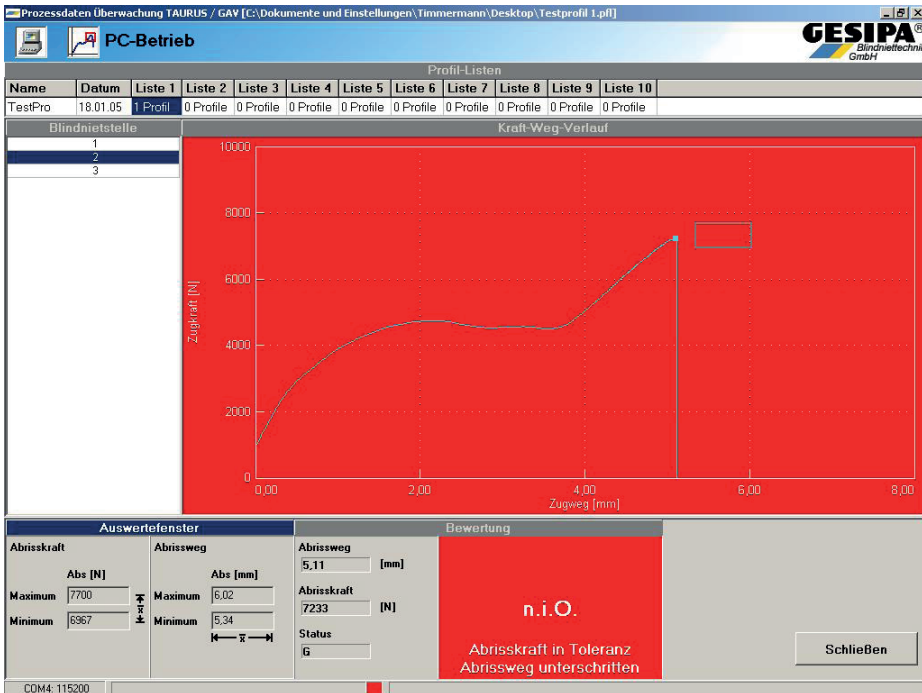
Prozessdaten Überwachung TAURUS / GAV [C:\Dokumente und Einstellungen\Timmermann\Desktop\Testprofil 1.pfl]

PC-Betrieb

GESIPA® Blindniettechnik GmbH

Profil-Listen

| Name | Datum | Liste 1 | Liste 2 | Liste 3 | Liste 4 | Liste 5 | Liste 6 | Liste 7 | Liste 8 | Liste 9 | Liste 10 |
|---|---|---|---|---|---|---|---|---|---|---|---|
| TestPro | 18.01.05 | 1 Profil | 0 Profile | 0 Profile | 0 Profile | 0 Profile | 0 Profile | 0 Profile | 0 Profile | 0 Profile | 0 Profile |

Blindnietstelle

1
2
3

Kraft-Weg-Verlauf

10000
8000
6000
4000
2000
0
Zugkraft [N]
0,00
2,00
4,00
6,00
8,00
Zugweg [mm]

Auswertefenster

Abrisskraft
Abs [N]
Maximum 7700
Minimum 6967

Abrissweg
Abs [mm]
Maximum 6,02
Minimum 5,34

Bewertung

Abrissweg
5,11 [mm]
Abrisskraft
7233 [N]
Status
G

n.i.O.

Abrisskraft in Toleranz
Abrissweg unterschritten

Schließen

COM4: 115200